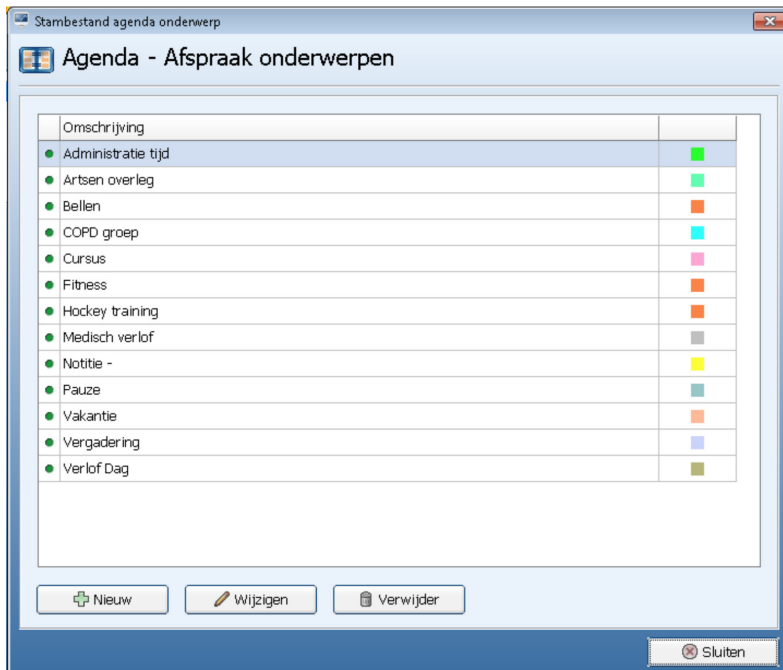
Stambestand agenda onderwerp

Agenda - Afspraak onderwerpen

| Omschrijving | |
|---|---|
| Administratie tijd | |
| Artsen overleg | |
| Bellen | |
| COPD groep | |
| Cursus | |
| Fitness | |
| Hockey training | |
| Medisch verlof | |
| Notitie - | |
| Pauze | |
| Vakantie | |
| Vergadering | |
| Verlof Dag | |

Nieuw
Wijzigen
Verwijder

Sluiten